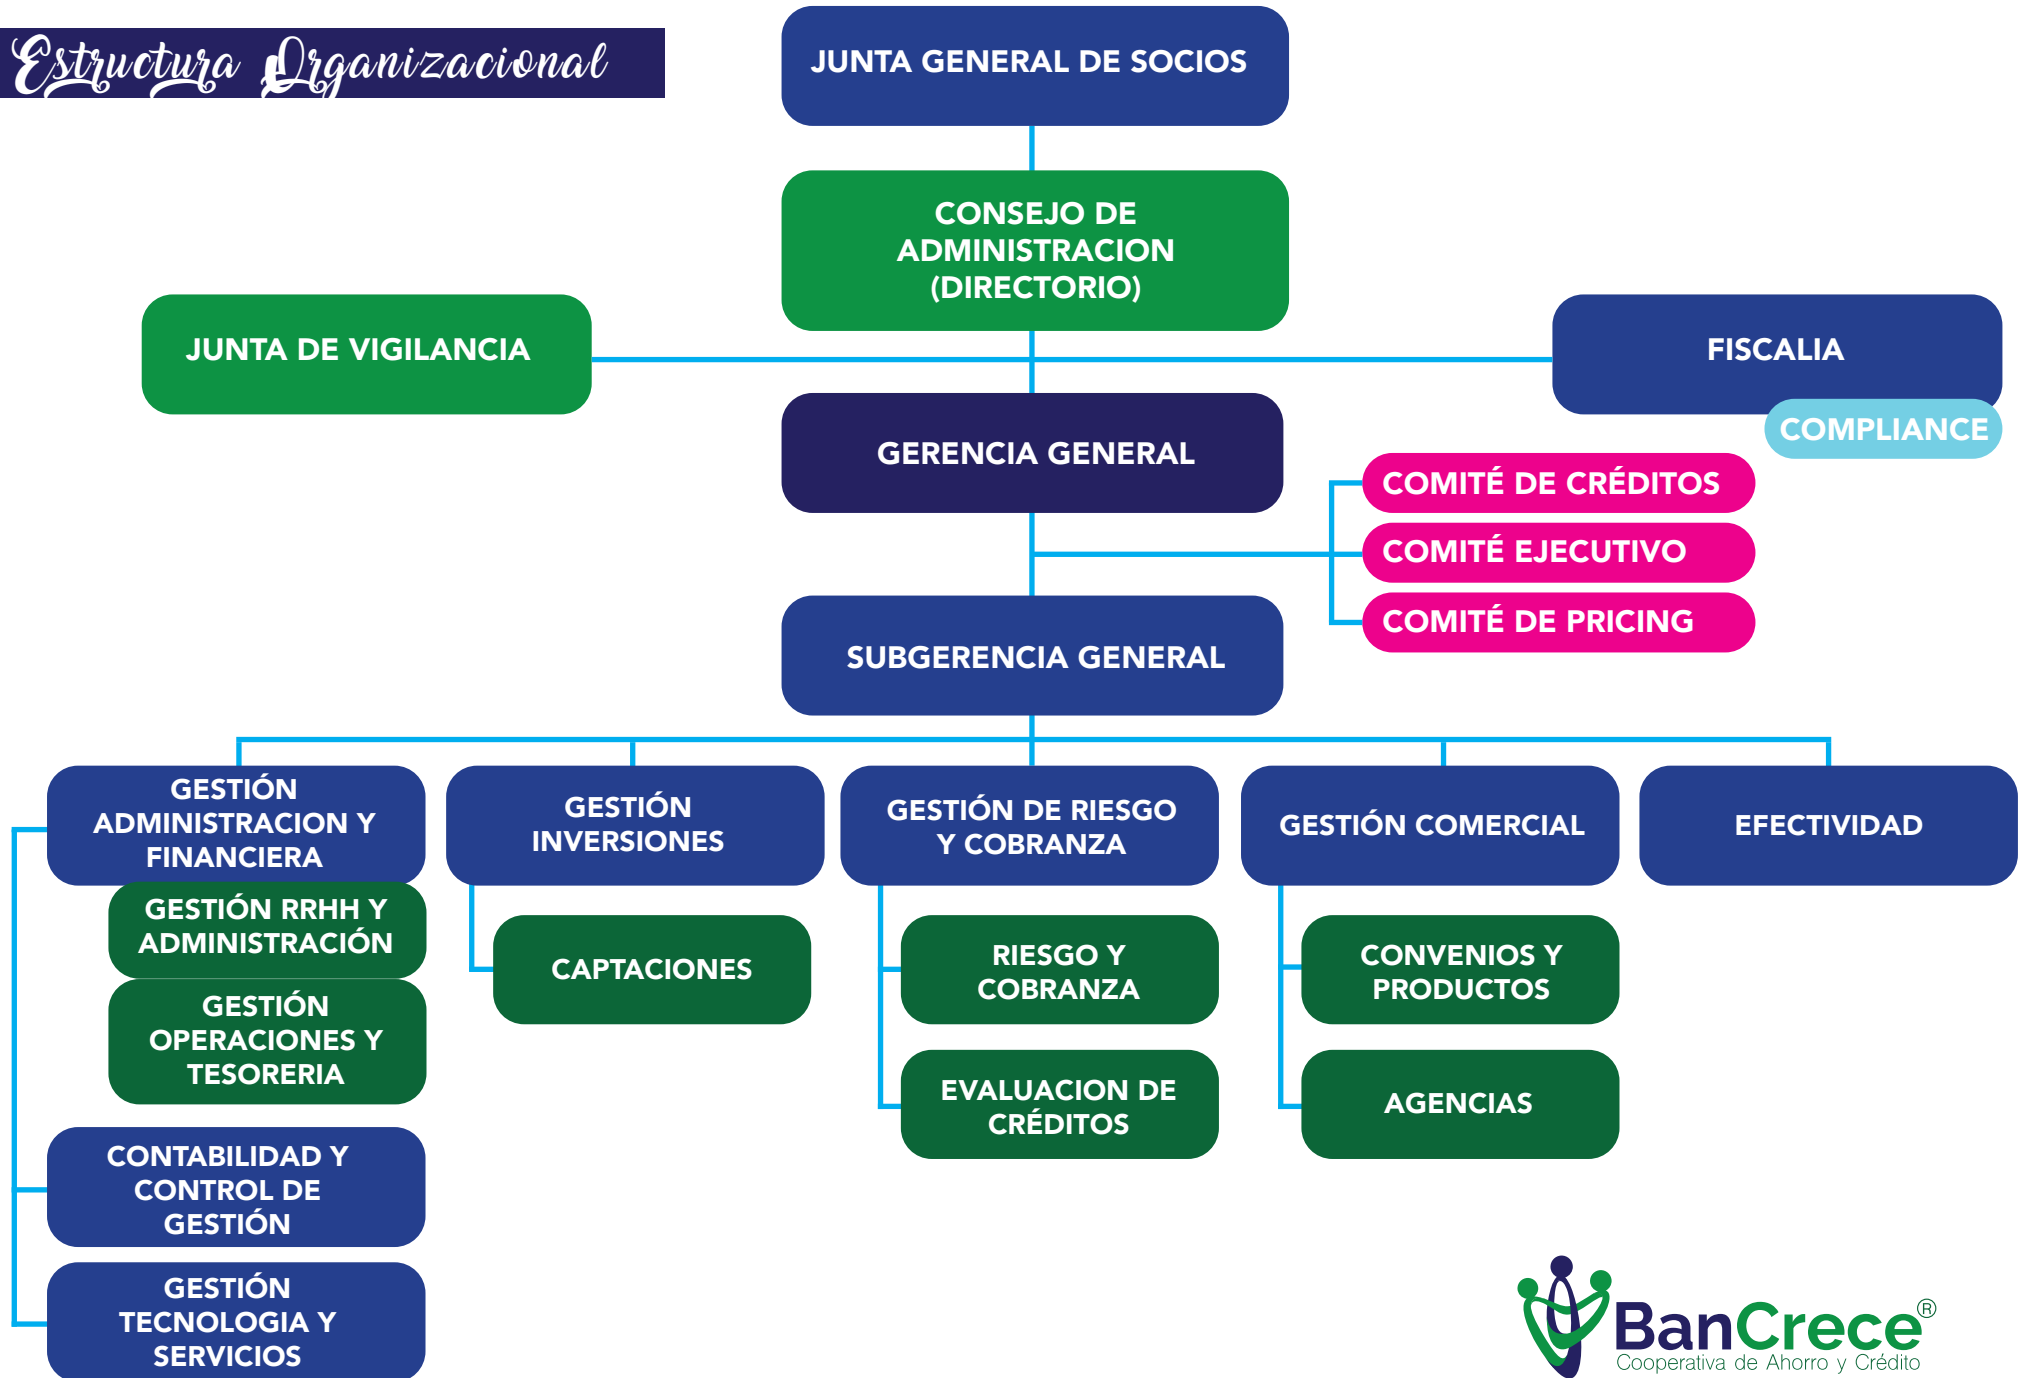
Estructura Organizacional

JUNTA GENERAL DE SOCIOS

CONSEJO DE ADMINISTRACION (DIRECTORIO)

JUNTA DE VIGILANCIA

FISCALIA

COMPLIANCE

GERENCIA GENERAL

COMITÉ DE CRÉDITOS

COMITÉ EJECUTIVO

COMITÉ DE PRICING

SUBGERENCIA GENERAL

GESTIÓN ADMINISTRACION Y FINANCIERA

GESTIÓN INVERSIONES

GESTIÓN DE RIESGO Y COBRANZA

GESTIÓN COMERCIAL

EFECTIVIDAD

GESTIÓN RRHH Y ADMINISTRACIÓN

GESTIÓN OPERACIONES Y TESORERIA

CAPTACIONES

RIESGO Y COBRANZA

EVALUACION DE CRÉDITOS

CONVENIOS Y PRODUCTOS

AGENCIAS

CONTABILIDAD Y CONTROL DE GESTIÓN

GESTIÓN TECNOLOGIA Y SERVICIOS

BanCrece®
Cooperativa de Ahorro y Crédito